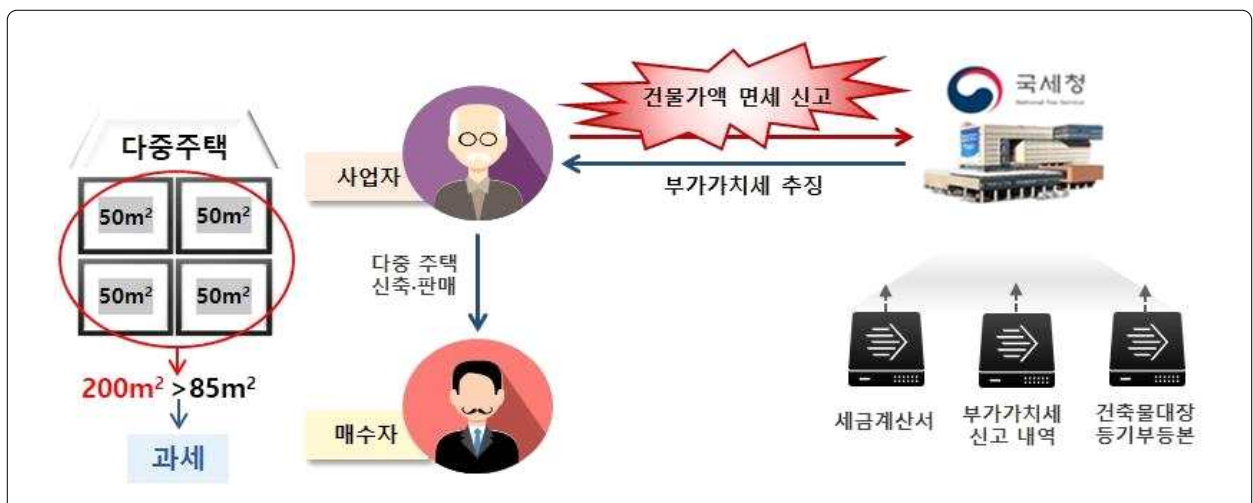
다중주택

$50m^2$ $50m^2$
$50m^2$ $50m^2$

$200m^2 > 85m^2$

과세

사업자

건물가액 면세 신고

부가가치세 추징

국세청
National Tax Service

다중 주택 신축·판매

매수자

세금계산서

부가가치세 신고 내역

건축물대장 등기부등본